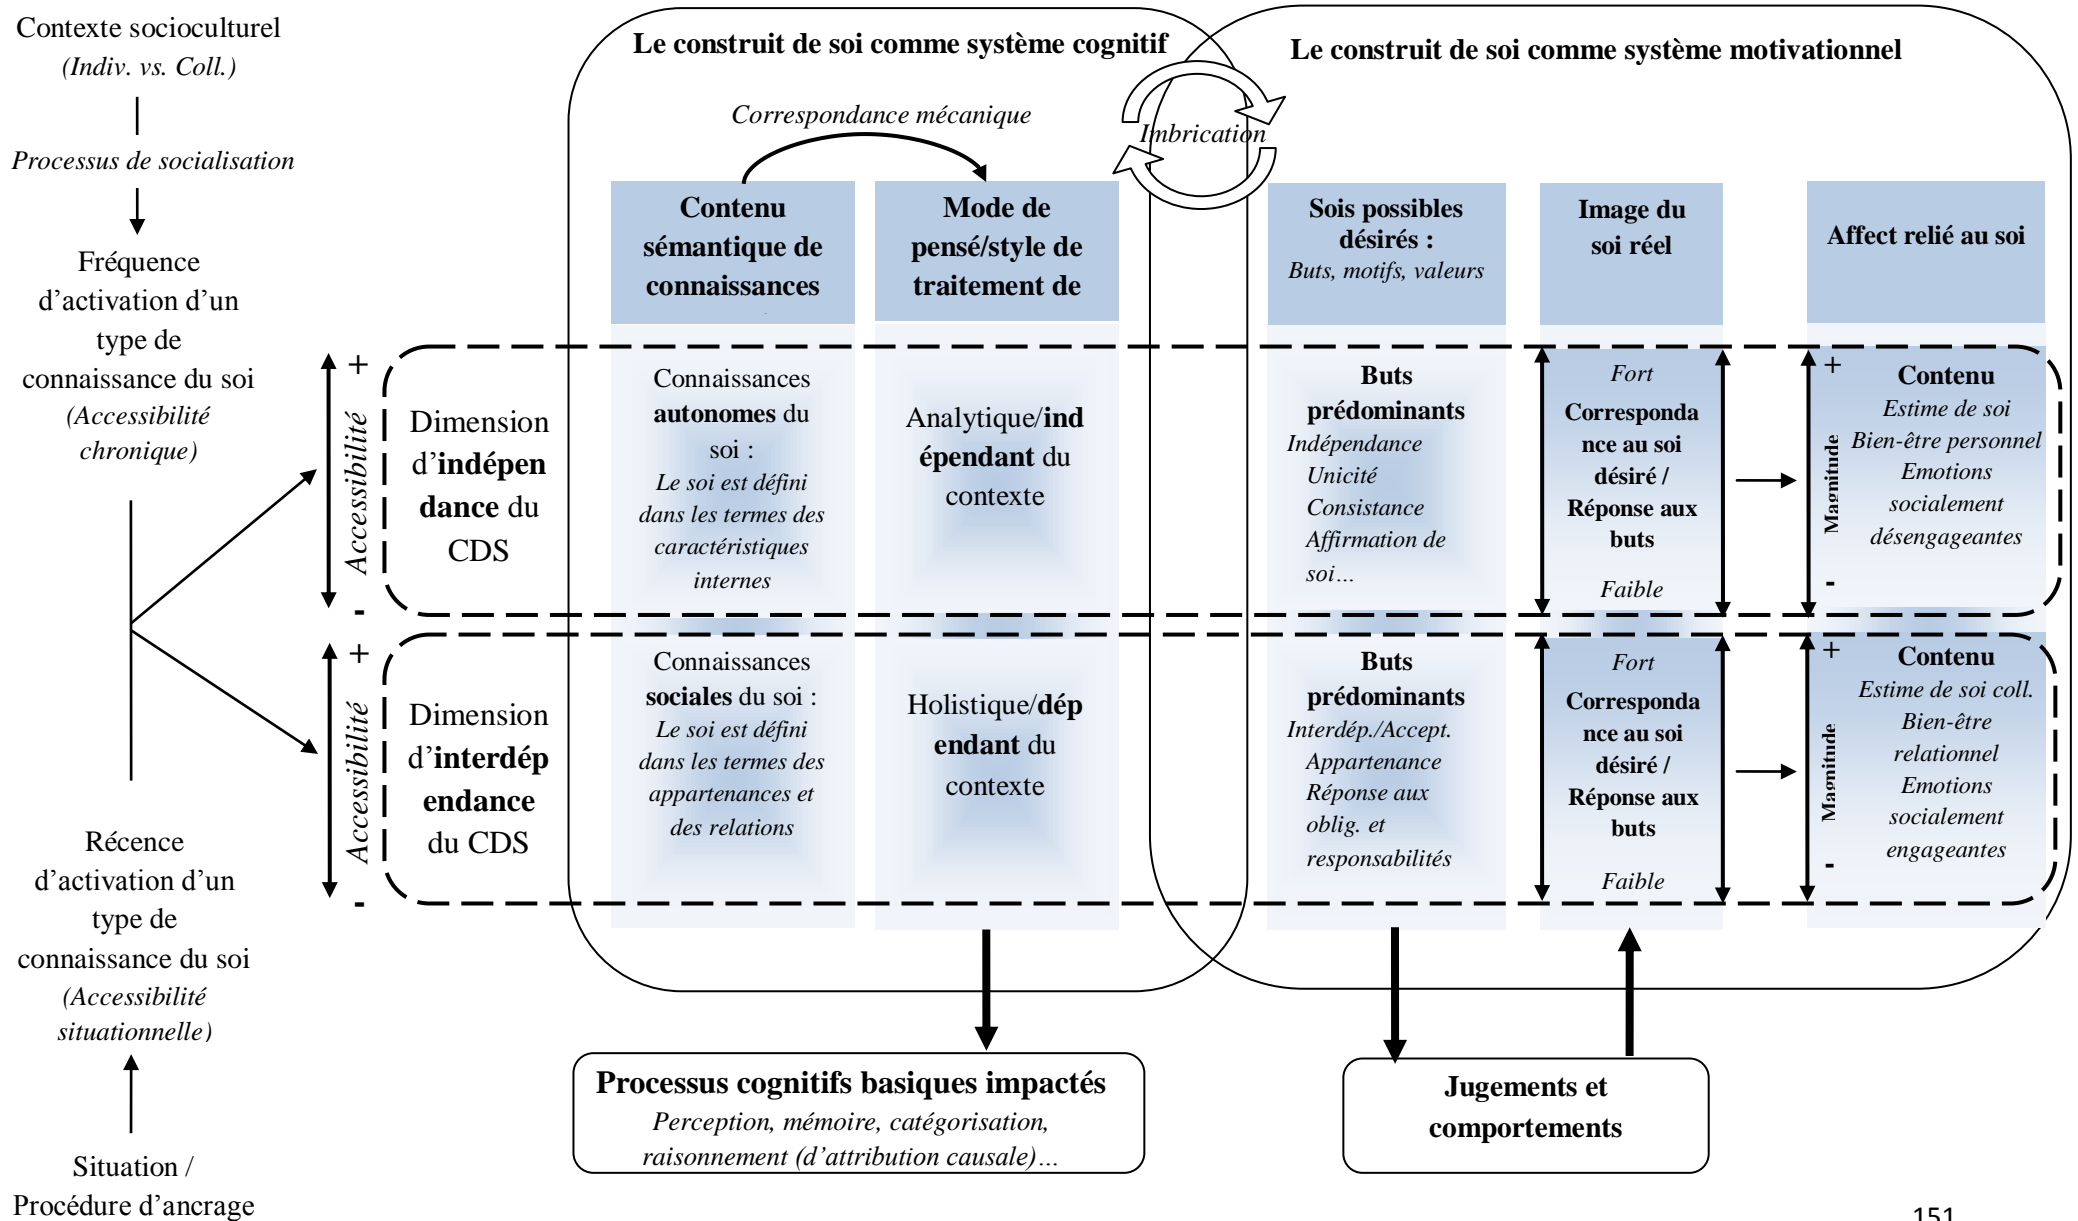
Contexte socioculturel
(Indiv. vs. Coll.)

Processus de socialisation

Fréquence d'activation d'un type de connaissance du soi (Accessibilité chronique)

Récence d'activation d'un type de connaissance du soi (Accessibilité situationnelle)

Situation / Procédure d'ancrage

Le construit de soi comme système cognitif

Le construit de soi comme système motivationnel

Correspondance mécanique

Imbrication

| | Contenu sémantique de connaissances | Mode de pensé/style de traitement de | Sois possibles désirés : Buts, motifs, valeurs | Image du soi réel | Affect relié au soi |
|---|---|---|---|---|---|
| + Accessibilité - Dimension d'indépendance du CDS | Connaissances autonomes du soi : Le soi est défini dans les termes des caractéristiques internes | Analytique/indépendant du contexte | Buts prédominants Indépendance Unicité Consistance Affirmation de soi… | Fort Correspondance au soi désiré / Réponse aux buts Faible | + Magnitude - Contenu Estime de soi Bien-être personnel Emotions socialement désengageantes |
| + Accessibilité - Dimension d'interdépendance du CDS | Connaissances sociales du soi : Le soi est défini dans les termes des appartenances et des relations | Holistique/dépendant du contexte | Buts prédominants Interdép./Accept. Appartenance Réponse aux oblig. et responsabilités | Fort Correspondance au soi désiré / Réponse aux buts Faible | + Magnitude - Contenu Estime de soi coll. Bien-être relationnel Emotions socialement engageantes |

Processus cognitifs basiques impactés
Perception, mémoire, catégorisation, raisonnement (d'attribution causale)…

Jugements et comportements

151